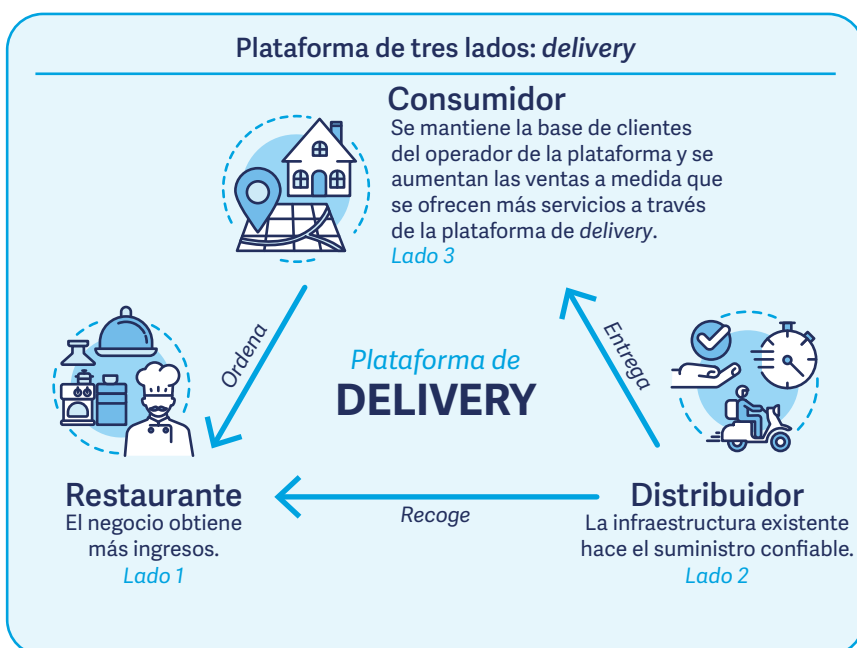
Plataforma de tres lados: *delivery*

Consumidor
Se mantiene la base de clientes del operador de la plataforma y se aumentan las ventas a medida que se ofrecen más servicios a través de la plataforma de *delivery*.
Lado 3

Ordena

Entrega

Plataforma de
DELIVERY

Restaurante
El negocio obtiene más ingresos.
Lado 1

Recoge

Distribuidor
La infraestructura existente hace el suministro confiable.
Lado 2